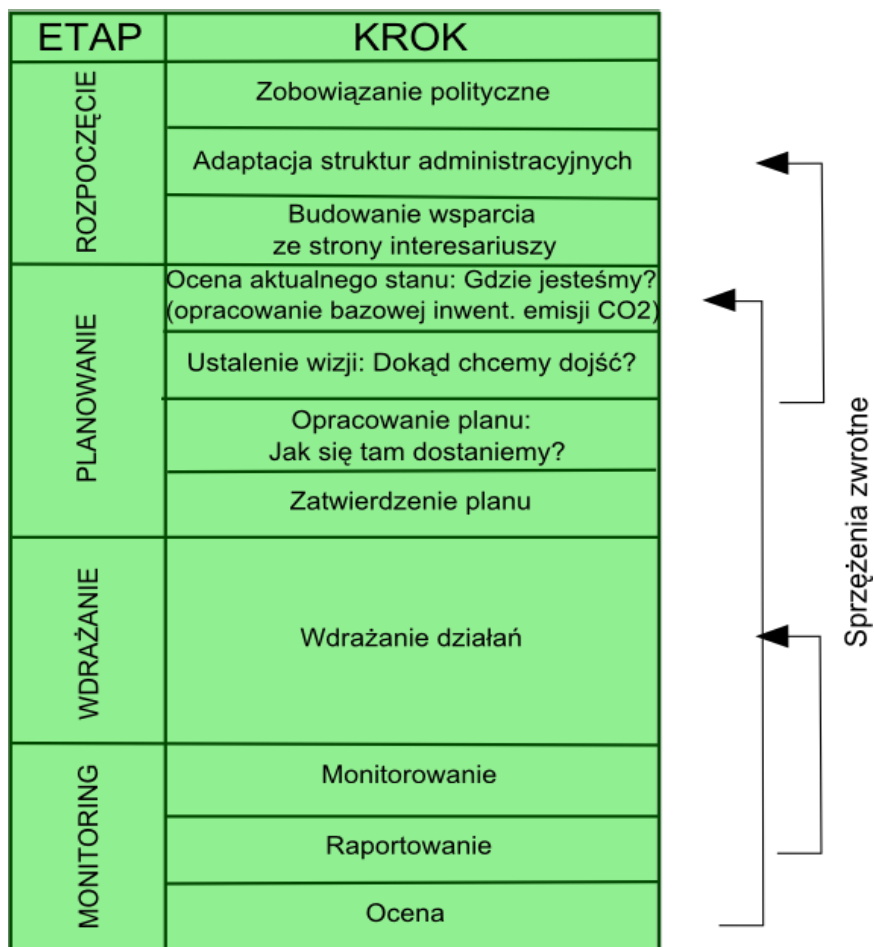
| ETAP | KROK |
|---|---|
| ROZPOCZĘCIE | Zobowiązanie polityczne |
| | Adaptacja struktur administracyjnych |
| | Budowanie wsparcia ze strony interesariuszy |
| PLANOWANIE | Ocena aktualnego stanu: Gdzie jesteśmy? (opracowanie bazowej inwent. emisji CO2) |
| | Ustalenie wizji: Dokąd chcemy dojść? |
| | Opracowanie planu: Jak się tam dostaniemy? |
| | Zatwierdzenie planu |
| WDRAŻANIE | Wdrażanie działań |
| MONITORING | Monitorowanie |
| | Raportowanie |
| | Ocena |

Sprzężenia zwrotne